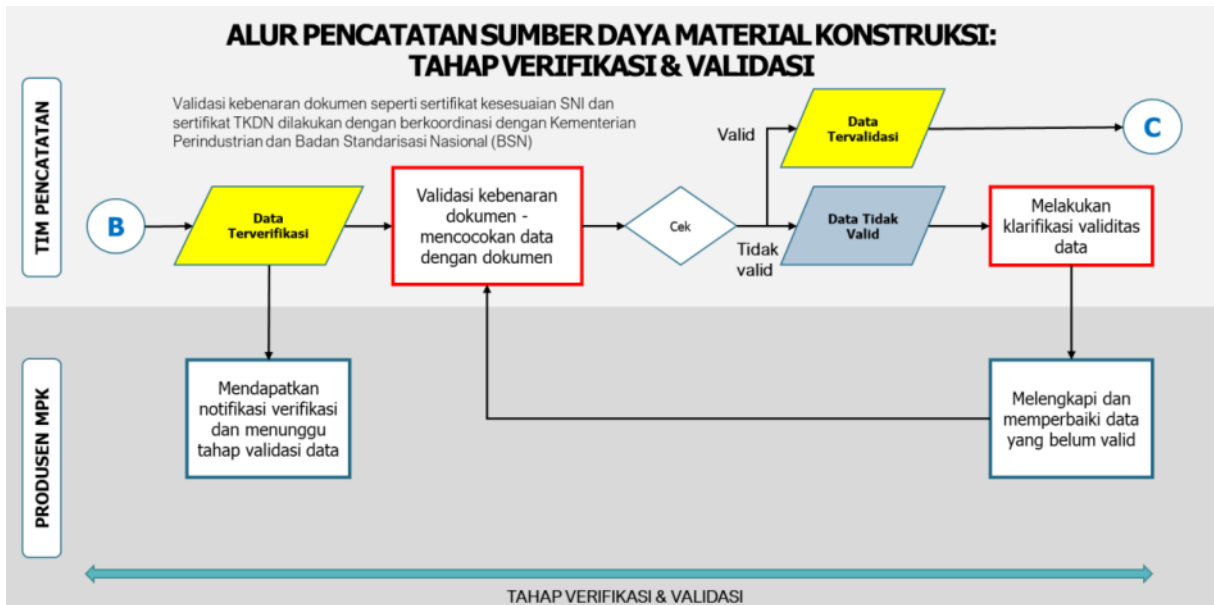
ALUR PENCATATAN SUMBER DAYA MATERIAL KONSTRUKSI:
TAHAP VERIFIKASI & VALIDASI

TIM PENCATATAN

Validasi kebenaran dokumen seperti sertifikat kesesuaian SNI dan sertifikat TKDN dilakukan dengan berkoordinasi dengan Kementerian Perindustrian dan Badan Standarisasi Nasional (BSN)

B

Data Terverifikasi

Validasi kebenaran dokumen - mencocokan data dengan dokumen

Cek

Valid

Data Tervalidasi

C

Tidak valid

Data Tidak Valid

Melakukan klarifikasi validitas data

PRODUSEN MPK

Mendapatkan notifikasi verifikasi dan menunggu tahap validasi data

Melengkapi dan memperbaiki data yang belum valid

TAHAP VERIFIKASI & VALIDASI